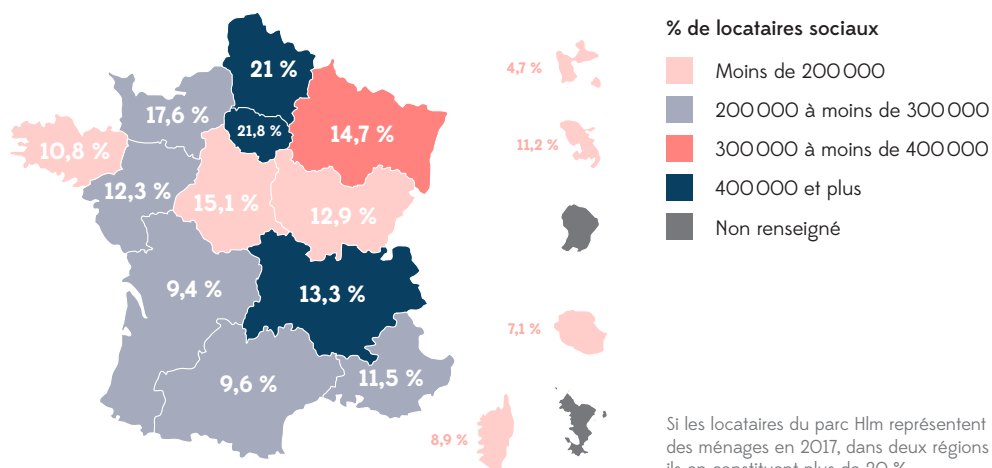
21 %
17,6 %
21,8 %
14,7 %
10,8 %
12,3 %
15,1 %
12,9 %
9,4 %
13,3 %
9,6 %
11,5 %
4,7 %
11,2 %
7,1 %
8,9 %

% de locataires sociaux

Moins de 200 000
200 000 à moins de 300 000
300 000 à moins de 400 000
400 000 et plus
Non renseigné

Si les locataires du parc Hlm représentent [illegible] des ménages en 2017, dans deux régions ils en constituent plus de 20 %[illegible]